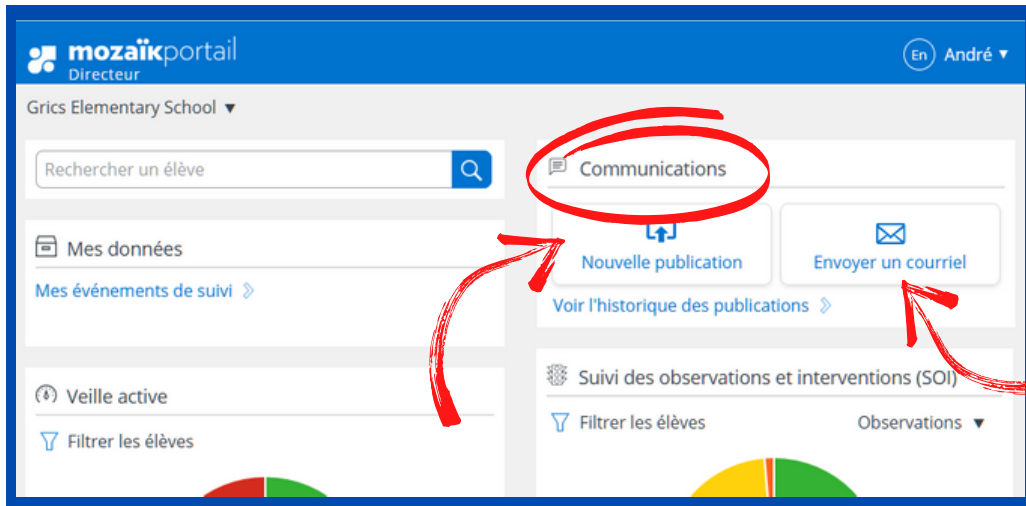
mozaïkportail
Directeur

En André ▼

Grics Elementary School ▼

Rechercher un élève

Mes données

Mes événements de suivi

Veille active

Filtrer les élèves

Communications

Nouvelle publication

Envoyer un courriel

Voir l'historique des publications

Suivi des observations et interventions (SOI)

Filtrer les élèves

Observations ▼